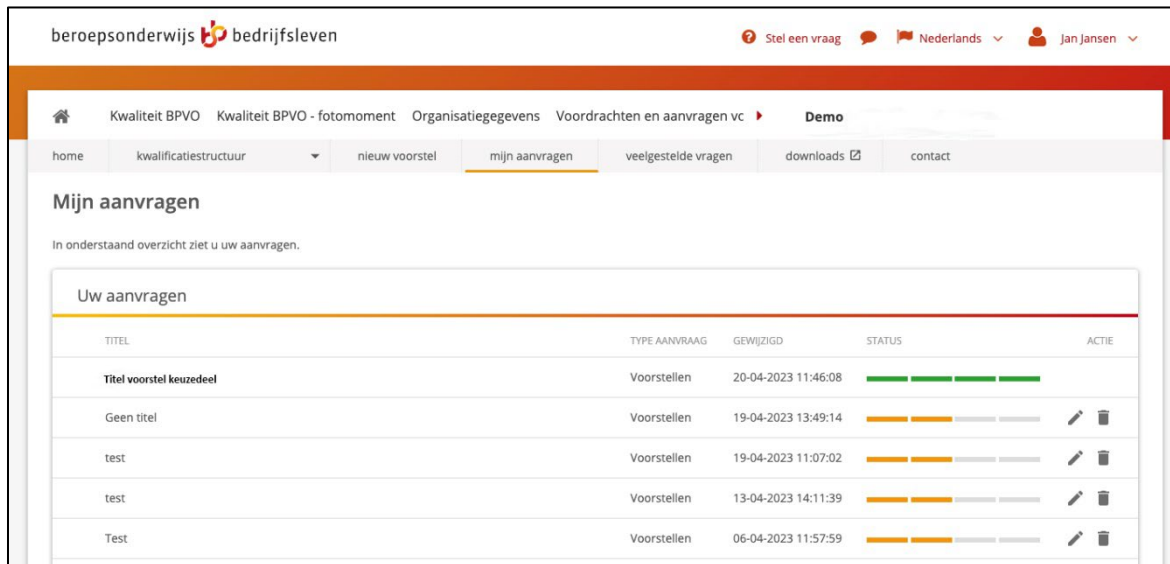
beroepsonderwijs bedrijfsleven

Stel een vraag Nederlands Jan Jansen

Kwaliteit BPVO Kwaliteit BPVO - fotomoment Organisatiegegevens Voordrachten en aanvragen vc Demo

home kwalificatiestructuur nieuw voorstel mijn aanvragen veelgestelde vragen downloads contact

Mijn aanvragen

In onderstaand overzicht ziet u uw aanvragen.

Uw aanvragen

| TITEL | TYPE AANVRAAG | GEWIJZIGD | STATUS | ACTIE |
|---|---|---|---|---|
| Titel voorstel keuzedeel | Voorstellen | 20-04-2023 11:46:08 | | |
| Geen titel | Voorstellen | 19-04-2023 13:49:14 | | |
| test | Voorstellen | 19-04-2023 11:07:02 | | |
| test | Voorstellen | 13-04-2023 14:11:39 | | |
| Test | Voorstellen | 06-04-2023 11:57:59 | | |